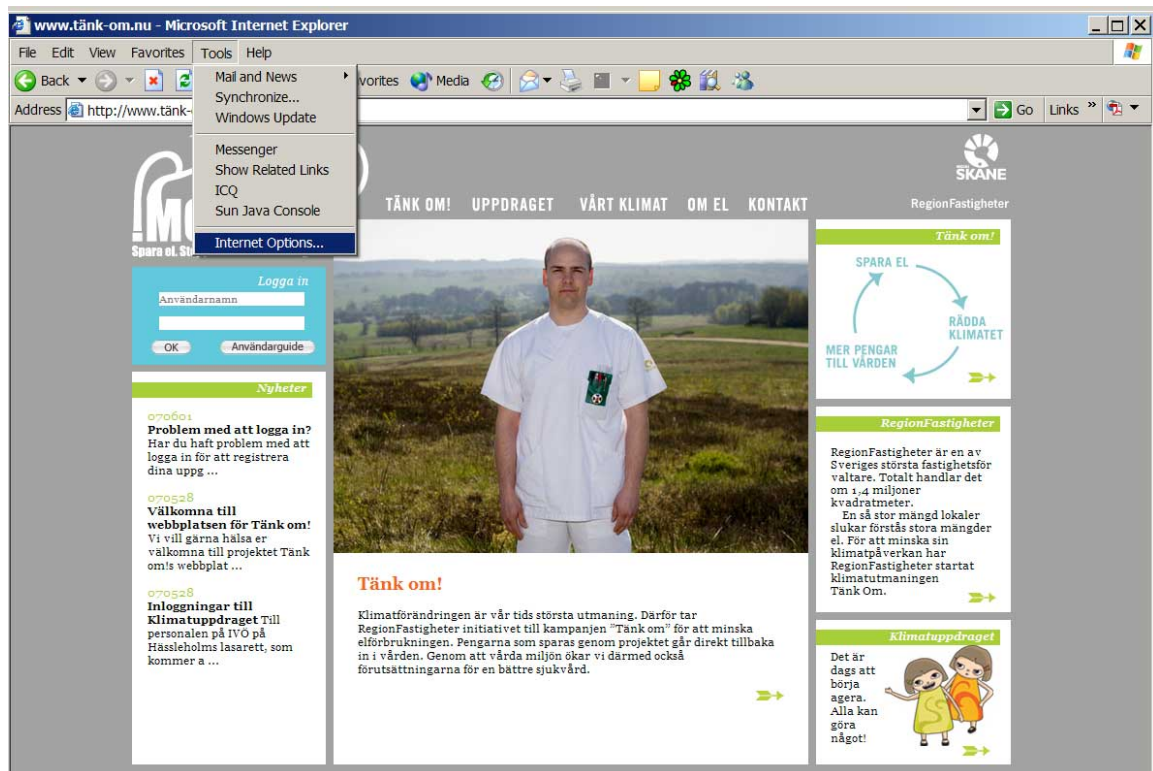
www.tänk-om.nu - Microsoft Internet Explorer

File Edit View Favorites Tools Help

Back Favorites Media

Address http://www.tänk- Go Links

Mail and News
Synchronize...
Windows Update
Messenger
Show Related Links
ICQ
Sun Java Console
Internet Options...

Spara el. St

TÄNK OM! UPPDRAGET VÅRT KLIMAT OM EL KONTAKT

SKÅNE

RegionFastigheter

Logga in
Användarnamn
OK Användarguide

Nyheter

070601
Problem med att logga in? Har du haft problem med att logga in för att registrera dina uppg ...

070528
Välkomna till webbplatsen för Tänk om! Vi vill gärna hälsa er välkomna till projektet Tänk om!s webbplat ...

070528
Inloggningar till Klimatuppdraget Till personalen på IVÖ på Hässleholms lasarett, som kommer a ...

Tänk om!

Klimatförändringen är vår tids största utmaning. Därför tar RegionFastigheter initiativet till kampanjen "Tänk om" för att minska elförbrukningen. Pengarna som sparas genom projektet går direkt tillbaka in i vården. Genom att vårda miljön ökar vi därmed också förutsättningarna för en bättre sjukvård.

Tänk om!

SPARA EL
RÄDDA KLIMATET
MER PENGAR TILL VÅRDEN

RegionFastigheter

RegionFastigheter är en av Sveriges största fastighetsförvaltare. Totalt handlar det om 1,4 miljoner kvadratmeter.
En så stor mängd lokaler slukar förstås stora mängder el. För att minska sin klimatpåverkan har RegionFastigheter startat klimatutmaningen Tänk Om.

Klimatuppdraget

Det är dags att börja agera. Alla kan göra något!